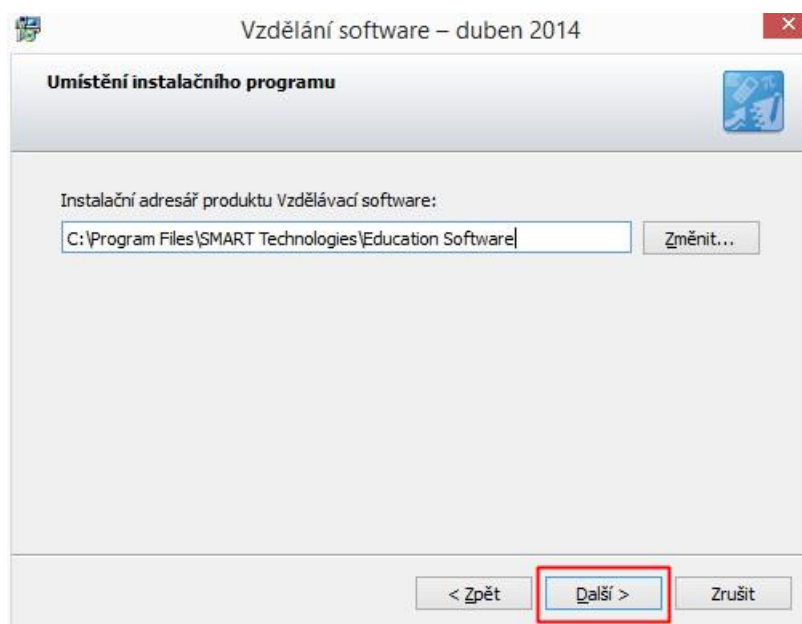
Vzdělání software – duben 2014

Umístění instalačního programu

Instalační adresář produktu Vzdělávací software:

C:\Program Files\SMART Technologies\Education Software

Změnit...

< Zpět

Další >

Zrušit